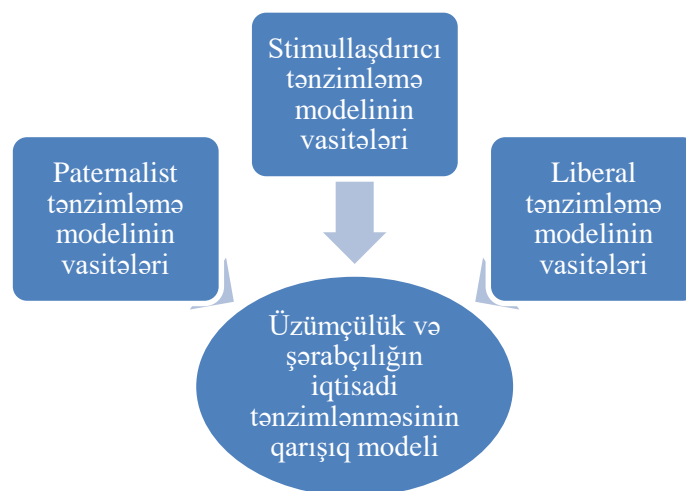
Stimullaşdırıcı tənzimləmə modelinin vasitələri

Paternalist tənzimləmə modelinin vasitələri

Liberal tənzimləmə modelinin vasitələri

Üzümçülük və şərabçılığın iqtisadi tənzimlənməsinin qarışıq modeli